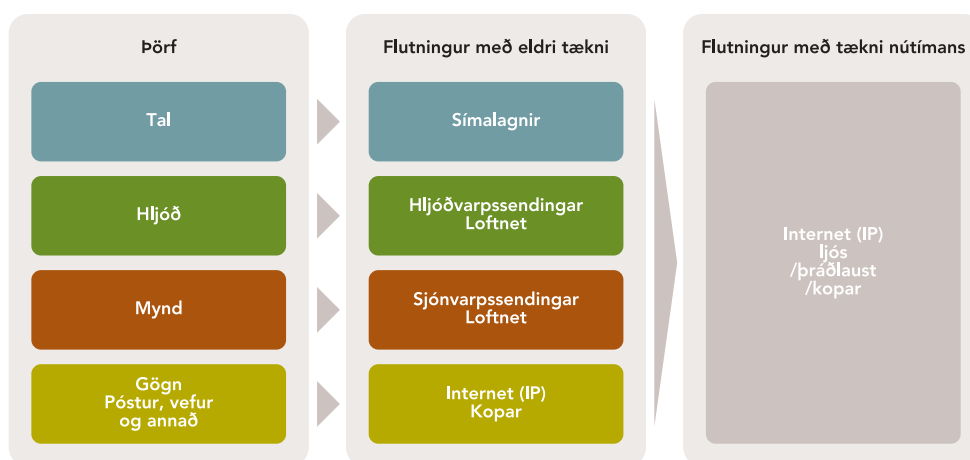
Þörf

Tal

Hljóð

Mynd

Gögn
Póstur, vefur
og annað

Flutningur með eldri tækni

Símalagnir

Hljóðvarpssendingar
Loftnet

Sjónvarpssendingar
Loftnet

Internet (IP)
Kopar

Flutningur með tækni nútímans

Internet (IP)
Ljós
/þráðlaust
/kopar